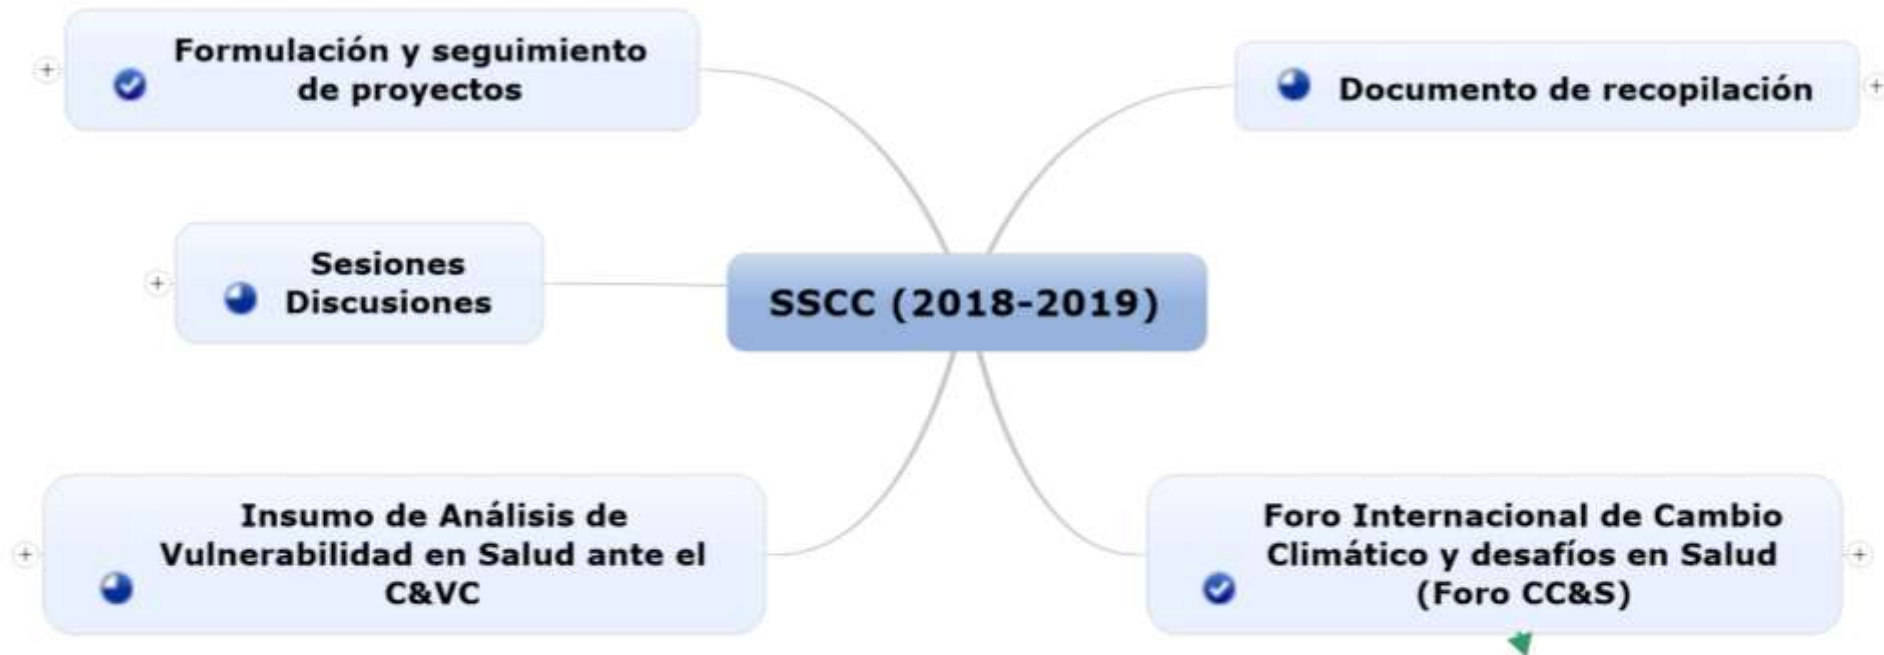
Formulación y seguimiento de proyectos

Documento de recopilación

Sesiones Discusiones

SSCC (2018-2019)

Insumo de Análisis de Vulnerabilidad en Salud ante el C&VC

Foro Internacional de Cambio Climático y desafíos en Salud (Foro CC&S)